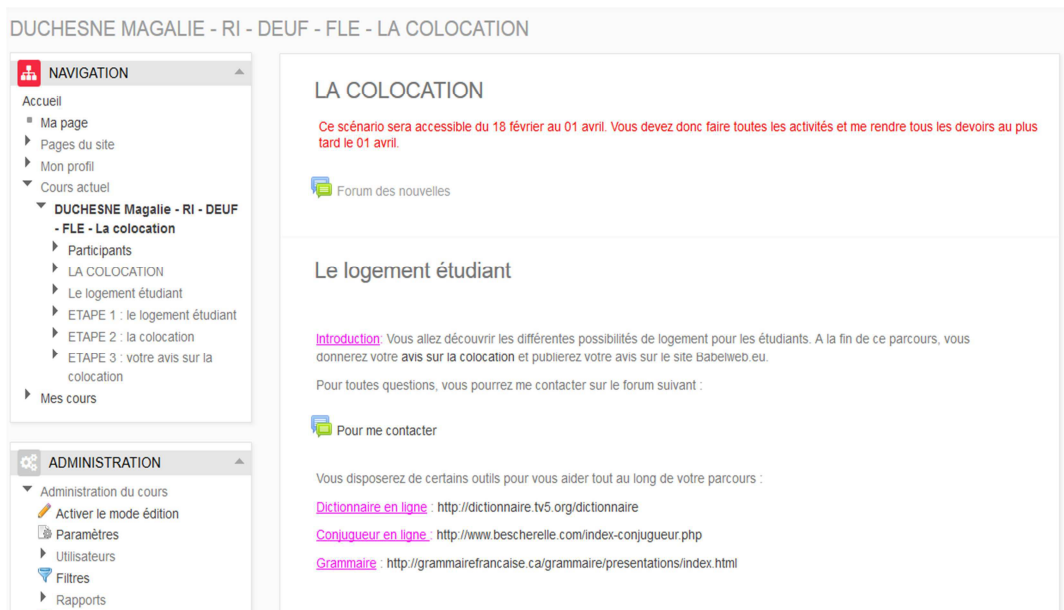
DUCHESNE MAGALIE - RI - DEUF - FLE - LA COLOCATION

NAVIGATION

Accueil
Ma page
Pages du site
Mon profil
Cours actuel
DUCHESNE Magalie - RI - DEUF - FLE - La colocation
Participants
LA COLOCATION
Le logement étudiant
ETAPE 1 : le logement étudiant
ETAPE 2 : la colocation
ETAPE 3 : votre avis sur la colocation
Mes cours

ADMINISTRATION

Administration du cours
Activer le mode édition
Paramètres
Utilisateurs
Filtres
Rapports

LA COLOCATION

Ce scénario sera accessible du 18 février au 01 avril. Vous devez donc faire toutes les activités et me rendre tous les devoirs au plus tard le 01 avril.

Forum des nouvelles

Le logement étudiant

Introduction: Vous allez découvrir les différentes possibilités de logement pour les étudiants. A la fin de ce parcours, vous donnerez votre avis sur la colocation et publierez votre avis sur le site Babelweb.eu.

Pour toutes questions, vous pourrez me contacter sur le forum suivant :

Pour me contacter

Vous disposerez de certains outils pour vous aider tout au long de votre parcours :

Dictionnaire en ligne : http://dictionnaire.tv5.org/dictionnaire

Conjugueur en ligne : http://www.bescherelle.com/index-conjugueur.php

Grammaire : http://grammairefrancaise.ca/grammaire/presentations/index.html